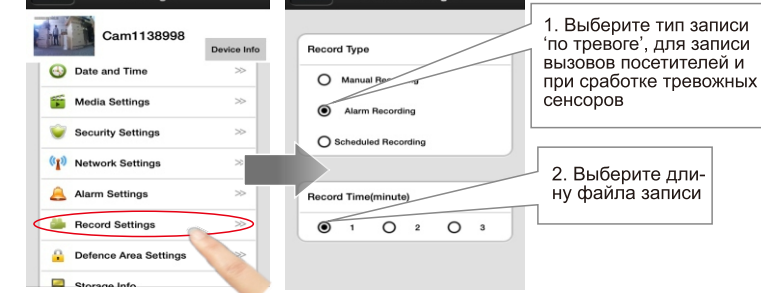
Cam1138998

Device Info

Date and Time

Media Settings

Security Settings

Network Settings

Alarm Settings

Record Settings

Defence Area Settings

Storage Info

Record Type

Manual Reco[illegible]

Alarm Recording

Scheduled Recording

Record Time(minute)

1

2

3

1. Выберите тип записи ‘по тревоге’, для записи вызовов посетителей и при сработке тревожных сенсоров

2. Выберите длину файла записи